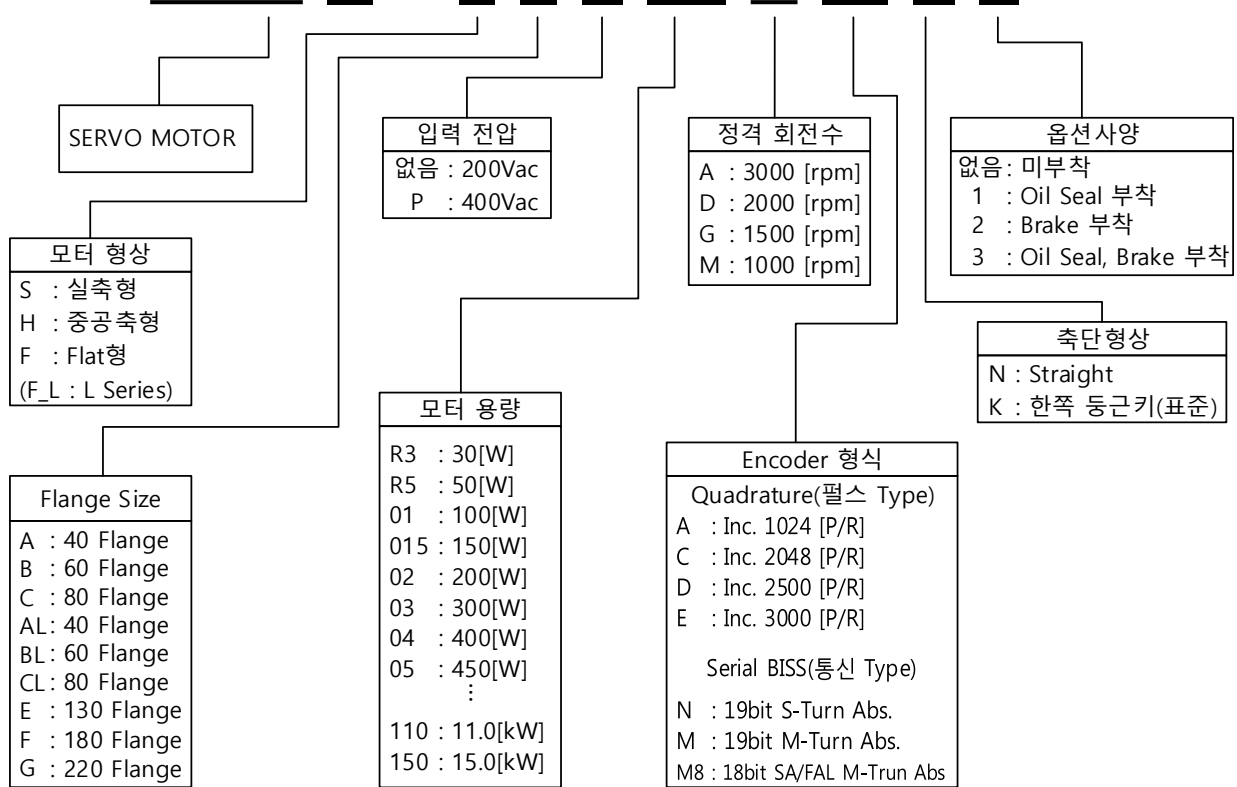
SERVO MOTOR

모터 형상
S : 실축형
H : 중공축형
F : Flat형
(F_L : L Series)

Flange Size
A : 40 Flange
B : 60 Flange
C : 80 Flange
AL: 40 Flange
BL: 60 Flange
CL: 80 Flange
E : 130 Flange
F : 180 Flange
G : 220 Flange

입력 전압
없음 : 200Vac
P : 400Vac

모터 용량
R3 : 30[W]
R5 : 50[W]
01 : 100[W]
015 : 150[W]
02 : 200[W]
03 : 300[W]
04 : 400[W]
05 : 450[W]
⋮
110 : 11.0[kW]
150 : 15.0[kW]

정격 회전수
A : 3000 [rpm]
D : 2000 [rpm]
G : 1500 [rpm]
M : 1000 [rpm]

Encoder 형식
Quadrature(펄스 Type)
A : Inc. 1024 [P/R]
C : Inc. 2048 [P/R]
D : Inc. 2500 [P/R]
E : Inc. 3000 [P/R]

Serial BISS(통신 Type)
N : 19bit S-Turn Abs.
M : 19bit M-Turn Abs.
M8 : 18bit SA/FAL M-Trun Abs

옵션사양
없음: 미부착
1 : Oil Seal 부착
2 : Brake 부착
3 : Oil Seal, Brake 부착

축단형상
N : Straight
K : 한쪽 둥근키(표준)